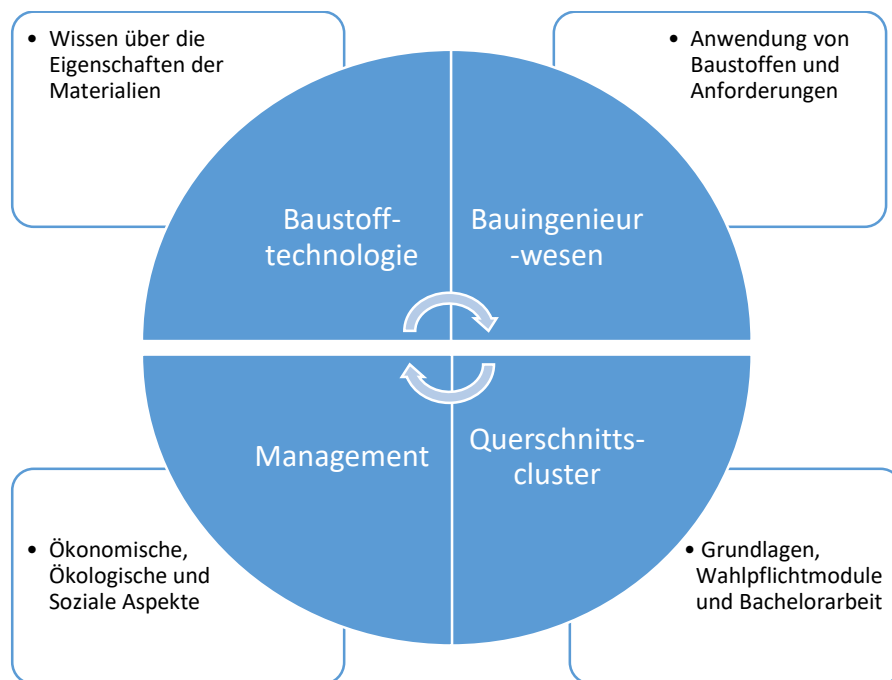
• Wissen über die Eigenschaften der Materialien

• Anwendung von Baustoffen und Anforderungen

Baustoff-technologie

Bauingenieur-wesen

Management

Querschnitts-cluster

• Ökonomische, Ökologische und Soziale Aspekte

• Grundlagen, Wahlpflichtmodule und Bachelorarbeit